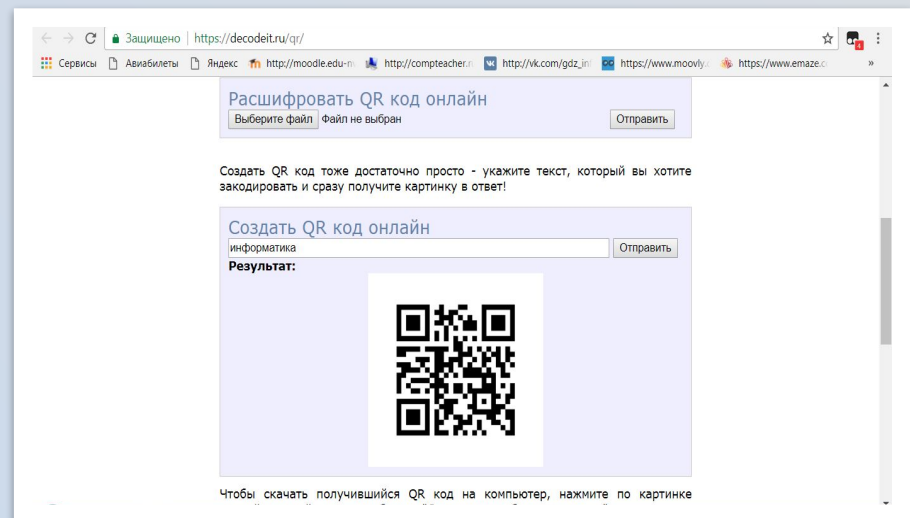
Защищено | https://decodeit.ru/qr/

Сервисы Авиабилеты Яндекс http://moodle.edu-n http://compteacher.r http://vk.com/gdz_in https://www.moovly. https://www.emaze.c »

Расшифровать QR код онлайн
Выберите файл Файл не выбран Отправить

Создать QR код тоже достаточно просто - укажите текст, который вы хотите закодировать и сразу получите картинку в ответ!

Создать QR код онлайн
информатика Отправить
Результат:

Чтобы скачать получившийся QR код на компьютер, нажмите по картинке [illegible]